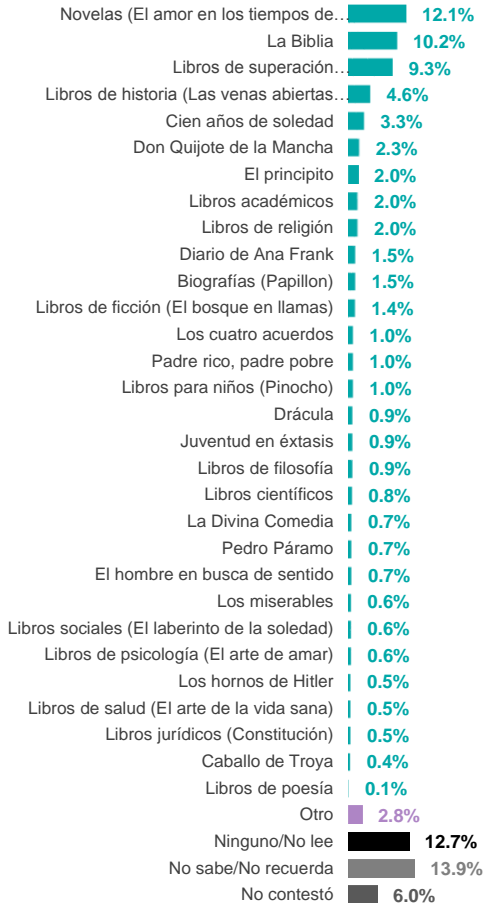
| | |
|---|---|
| Novelas (El amor en los tiempos de… | 12.1% |
| La Biblia | 10.2% |
| Libros de superación… | 9.3% |
| Libros de historia (Las venas abiertas… | 4.6% |
| Cien años de soledad | 3.3% |
| Don Quijote de la Mancha | 2.3% |
| El principito | 2.0% |
| Libros académicos | 2.0% |
| Libros de religión | 2.0% |
| Diario de Ana Frank | 1.5% |
| Biografías (Papillon) | 1.5% |
| Libros de ficción (El bosque en llamas) | 1.4% |
| Los cuatro acuerdos | 1.0% |
| Padre rico, padre pobre | 1.0% |
| Libros para niños (Pinocho) | 1.0% |
| Drácula | 0.9% |
| Juventud en éxtasis | 0.9% |
| Libros de filosofía | 0.9% |
| Libros científicos | 0.8% |
| La Divina Comedia | 0.7% |
| Pedro Páramo | 0.7% |
| El hombre en busca de sentido | 0.7% |
| Los miserables | 0.6% |
| Libros sociales (El laberinto de la soledad) | 0.6% |
| Libros de psicología (El arte de amar) | 0.6% |
| Los hornos de Hitler | 0.5% |
| Libros de salud (El arte de la vida sana) | 0.5% |
| Libros jurídicos (Constitución) | 0.5% |
| Caballo de Troya | 0.4% |
| Libros de poesía | 0.1% |
| Otro | 2.8% |
| Ninguno/No lee | 12.7% |
| No sabe/No recuerda | 13.9% |
| No contestó | 6.0% |